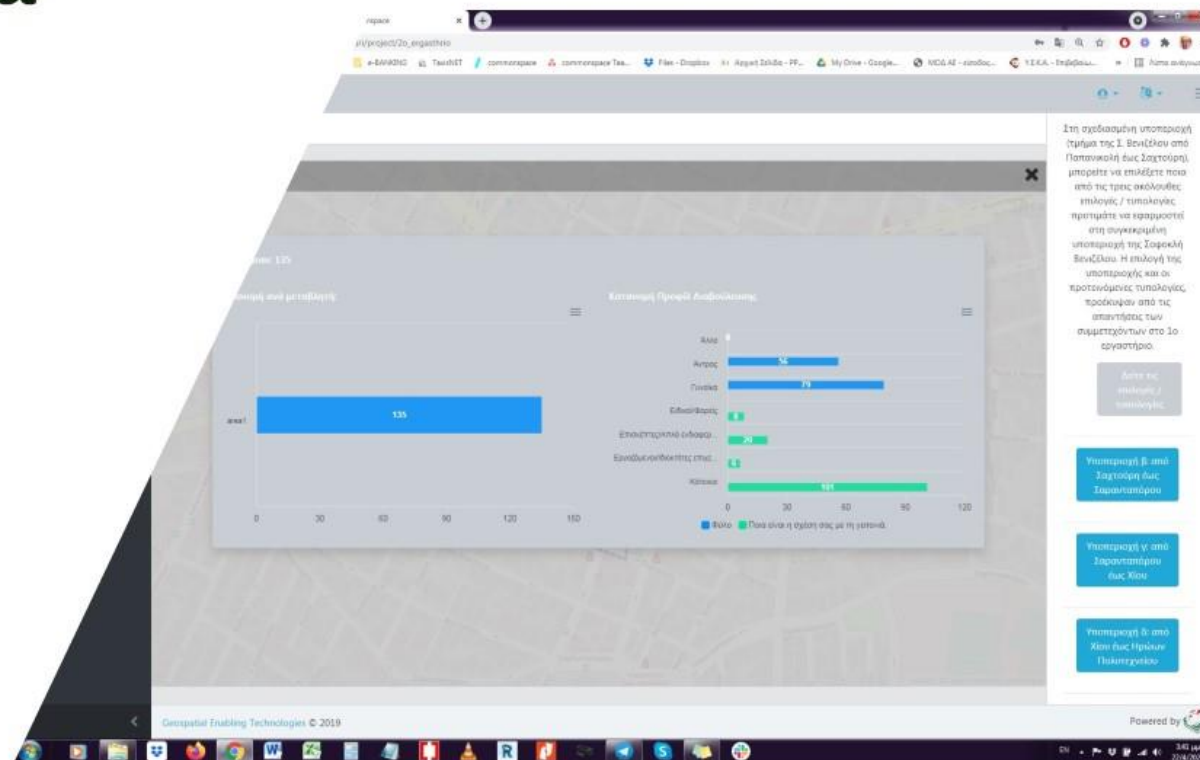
nspace

pi/project/2o_ergasthrio

e-BANKING TaxisNET commonspace commonspace Tea... Files - Dropbox Αρχική Σελίδα - PF... My Drive - Google... MOA AE - είσοδος... Υ.Ε.Κ.Α. - Επιβεβαιω... Άλλοι σελιδοδείκτες

Στη σχεδιασμένη υποπεριοχή (τμήμα της Σ. Βενιζέλου από Παπανικολή έως Σαχτούρη), μπορείτε να επιλέξετε ποια από τις τρεις ακόλουθες επιλογές / τυπολογίες προτιμάτε να εφαρμοστεί στη συγκεκριμένη υποπεριοχή της Σοφοκλή Βενιζέλου. Η επιλογή της υποπεριοχής και οι προτεινόμενες τυπολογίες προέκυψαν από τις απαντήσεις των συμμετεχόντων στο 1ο εργαστήριο.

Δείτε τις επιλογές / τυπολογίες

Υποπεριοχή β' από Σαχτούρη έως Σαραντάπόρου

Υποπεριοχή γ' από Σαρανταπόρου έως Χίου

Υποπεριοχή δ' από Χίου έως Ηρώων Πολυτεχνείου

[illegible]ων: 135

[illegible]νομή ανά μεταβλητή

area1

135

0 30 60 90 120 150

Κατανομή Προφίλ Διαβούλευσης

Άλλο
Άντρας 56
Γυναίκα 79
Ειδικοί/Φορείς 6
Επαγγελματικό ενδιαφ... 20
Εργαζόμενος/Φοιτητής στην... 6
Κάτοικος 101

0 30 60 90 120

Φύλο Ποια είναι η σχέση σας με τη γειτονιά

Geospatial Enabling Technologies © 2019

Powered by